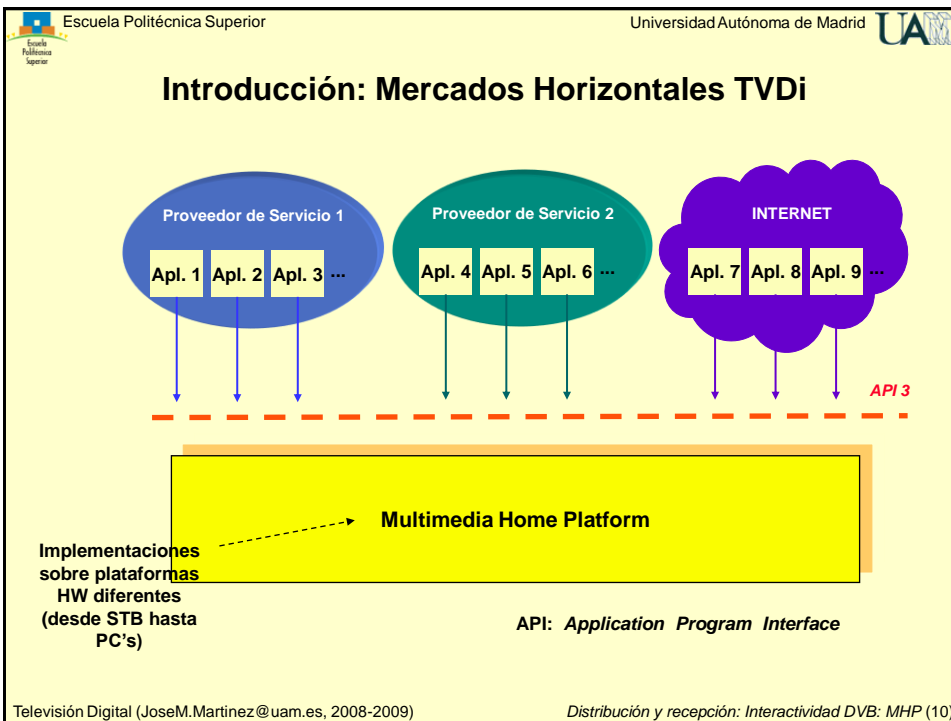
Escuela Politécnica Superior

Escuela Politécnica Superior

Universidad Autónoma de Madrid

UAM

Introducción: Mercados Horizontales TVDi

Proveedor de Servicio 1

Apl. 1 Apl. 2 Apl. 3 ...

Proveedor de Servicio 2

Apl. 4 Apl. 5 Apl. 6 ...

INTERNET

Apl. 7 Apl. 8 Apl. 9 ...

API 3

Multimedia Home Platform

Implementaciones sobre plataformas HW diferentes (desde STB hasta PC's)

API: *Application Program Interface*

Televisión Digital (JoseM.Martinez@uam.es, 2008-2009)

*Distribución y recepción: Interactividad DVB: MHP* (10)